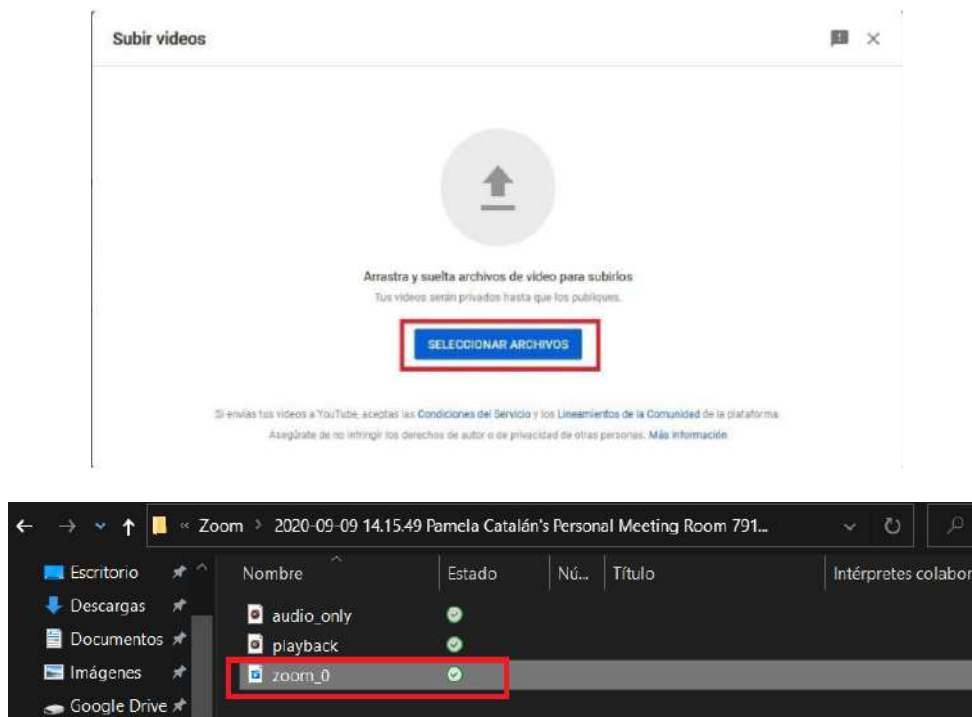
Subir videos

Arrastra y suelta archivos de video para subirlos

Tus videos serán privados hasta que los publiques.

SELECCIONAR ARCHIVOS

Si envías tus videos a YouTube, aceptas las Condiciones del Servicio y los Lineamientos de la Comunidad de la plataforma.

Asegúrate de no infringir los derechos de autor o de privacidad de otras personas. Más información

« Zoom › 2020-09-09 14.15.49 Pamela Catalán's Personal Meeting Room 791...

Escritorio
Descargas
Documentos
Imágenes
Google Drive

| Nombre | Estado | Nú... | Título | Intérpretes colabor |
|---|---|---|---|---|
| audio_only | | | | |
| playback | | | | |
| zoom_0 | | | | |